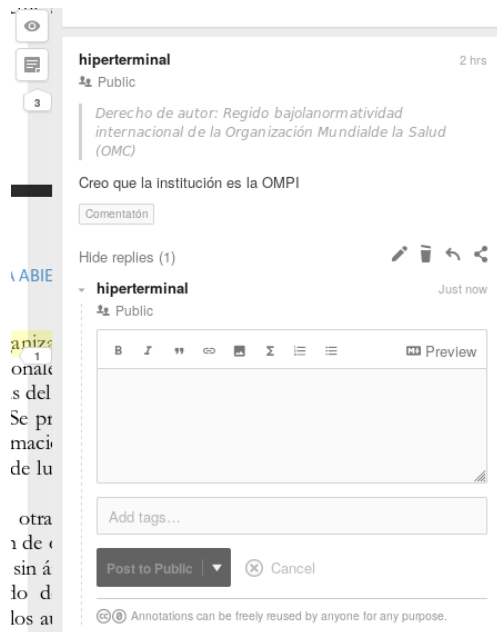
3

hiperterminal
2 hrs
Public

Derecho de autor: Regido bajolanormatividad internacional de la Organización Mundialde la Salud (OMC)

Creo que la institución es la OMPI

Comentatón

Hide replies (1)

hiperterminal
Just now
Public

B I " Σ Preview

Add tags…

Post to Public
Cancel

Annotations can be freely reused by anyone for any purpose.

A ABIE

aniza
1
onal
s del
Se pr
maci
de lu

otra
n de
sin á
lo d
los au